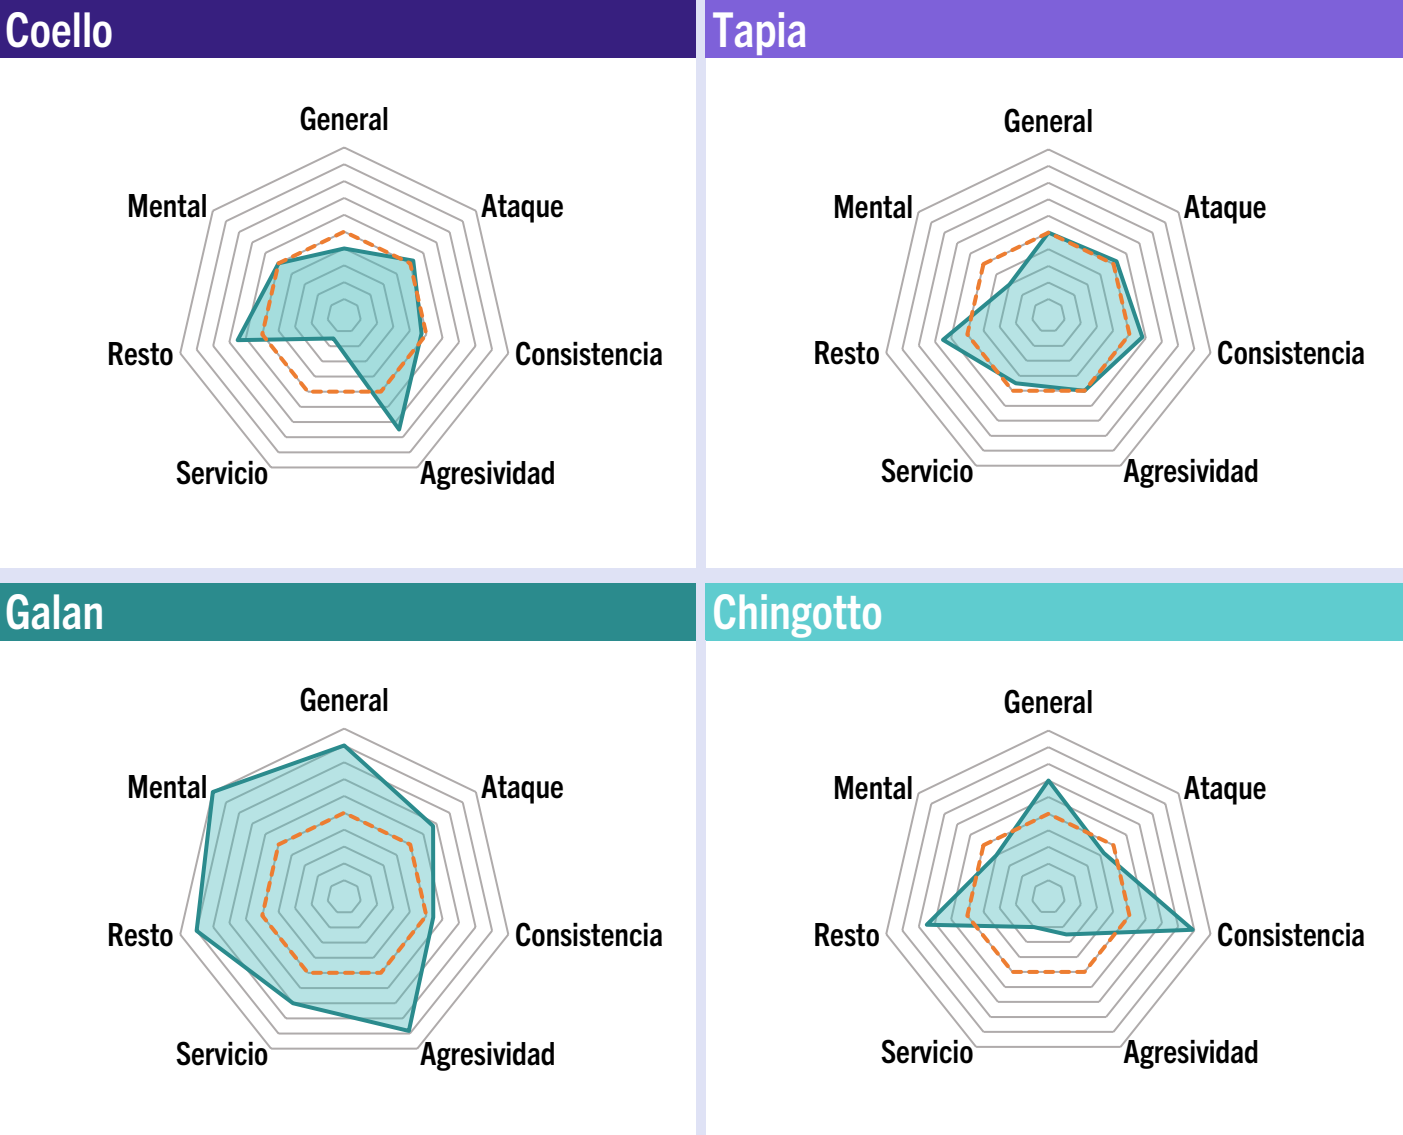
Coello

General
Ataque
Consistencia
Agresividad
Servicio
Resto
Mental

Tapia

General
Ataque
Consistencia
Agresividad
Servicio
Resto
Mental

Galan

General
Ataque
Consistencia
Agresividad
Servicio
Resto
Mental

Chingotto

General
Ataque
Consistencia
Agresividad
Servicio
Resto
Mental